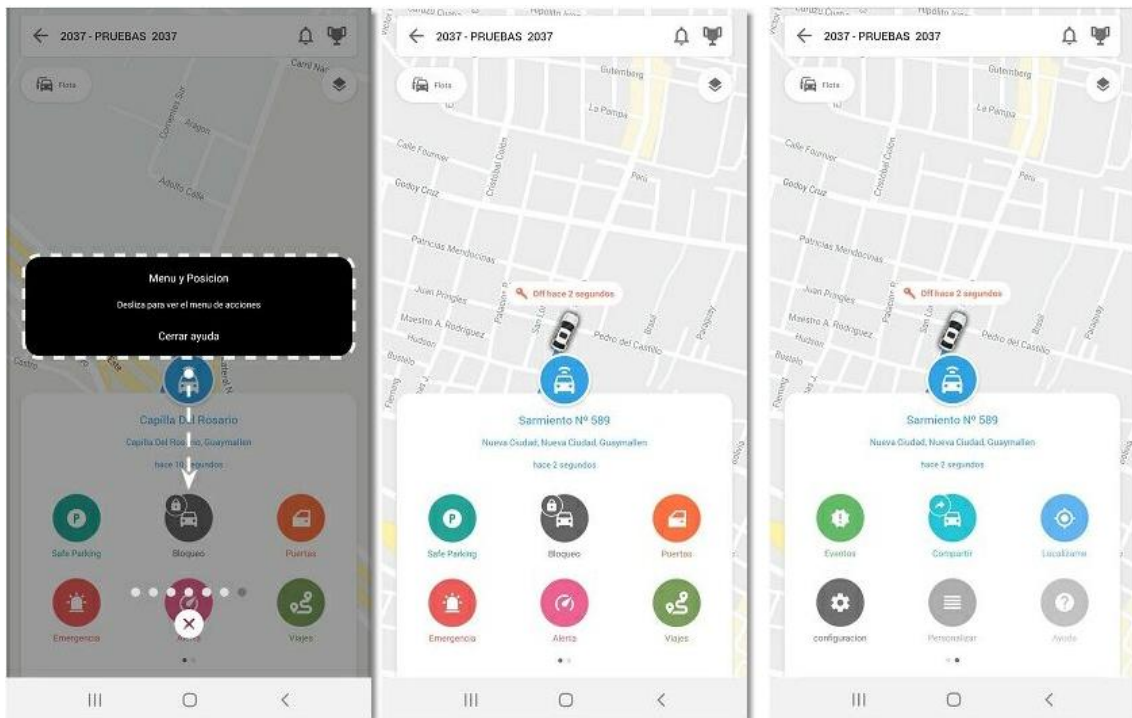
2037 - PRUEBAS 2037

Flota

Carril Nac

Corrientes Sur

Aragon

Adolfo Calle

Menu y Posicion

Desliza para ver el menu de acciones

Cerrar ayuda

Castro

Capilla Del Rosario

Capilla Del Ros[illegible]o, Guaymallen

hace 10 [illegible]egundos

Safe Parking

Bloqueo

Puertas

Emergencia

Viajes

III

2037 - PRUEBAS 2037

Flota

Gutenberg

La Pampa

Calle Fournier

Godoy Cruz

Cristobal Colon

Peru

Patricias Mendocinas

Juan Pringles

Maestro A. Rodriguez

Hudson

Bustelo

Palacios

San Luis

Pedro del Castillo

Brasil

Paraguay

Off hace 2 segundos

Sarmiento Nº 589

Nueva Ciudad, Nueva Ciudad, Guaymallen

hace 2 segundos

Safe Parking

Bloqueo

Puertas

Emergencia

Alerta

Viajes

III

2037 - PRUEBAS 2037

Flota

Gutenberg

La Pampa

Calle Fournier

Godoy Cruz

Peru

Patricias Mendocinas

Juan Pringles

Maestro A. Rodriguez

Hudson

Bustelo

Off hace 2 segundos

Pedro del Castillo

Sarmiento Nº 589

Nueva Ciudad, Nueva Ciudad, Guaymallen

hace 2 segundos

Eventos

Compartir

Localizame

configuracion

Personalizar

Ayuda

III